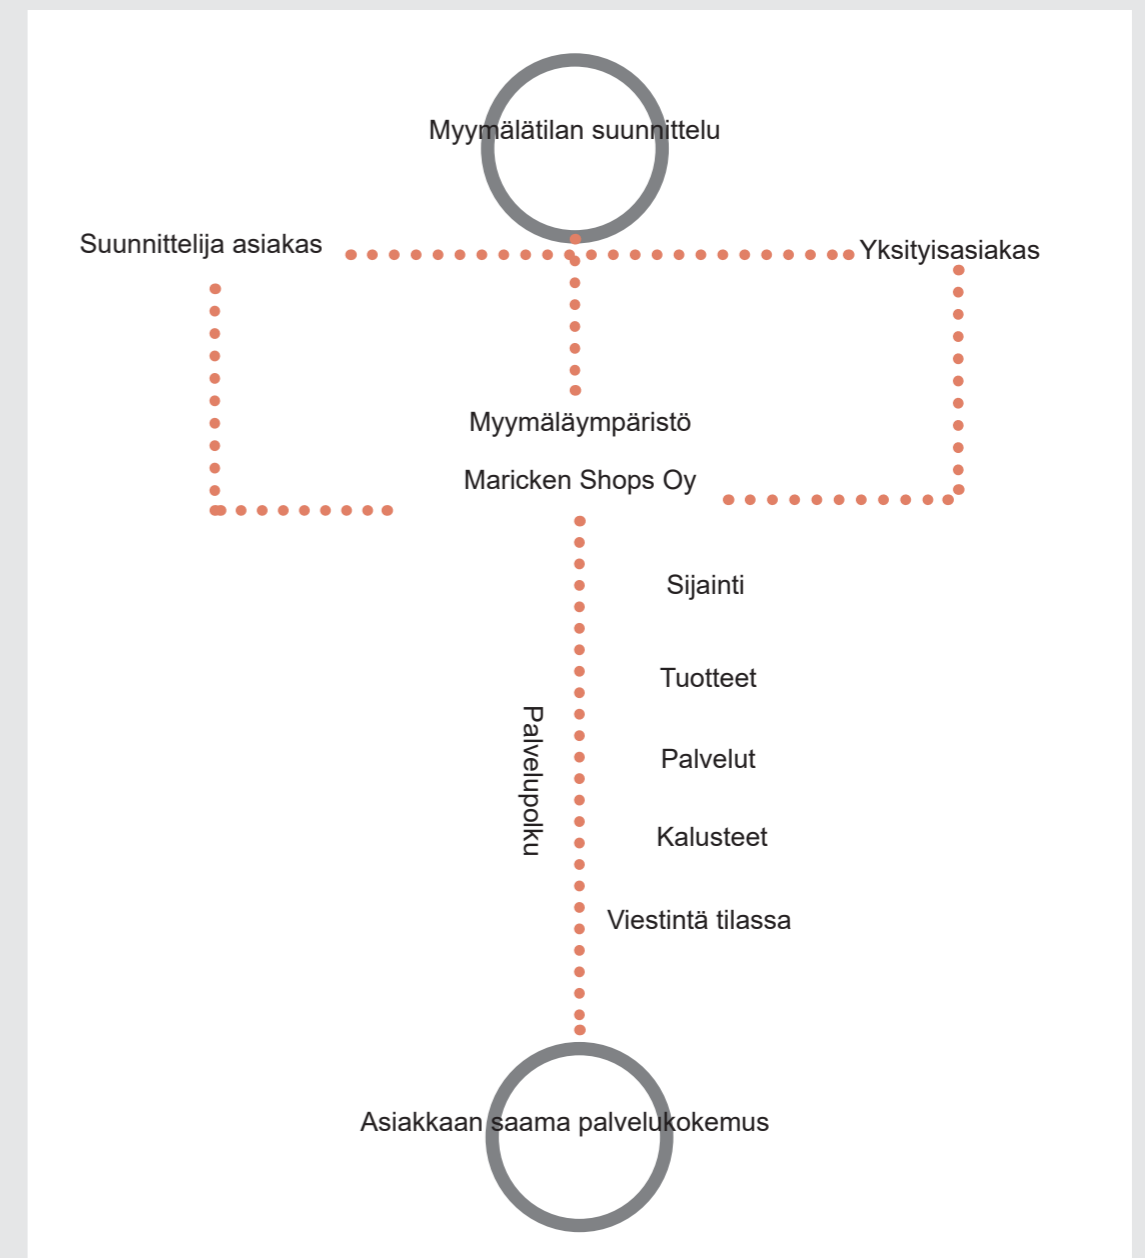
Myymälätilan suunnittelu

Suunnittelija asiakas

Yksityisasiakas

Myymäläympäristö

Maricken Shops Oy

Sijainti

Tuotteet

Palvelupolku

Palvelut

Kalusteet

Viestintä tilassa

Asiakkaan saama palvelukokemus